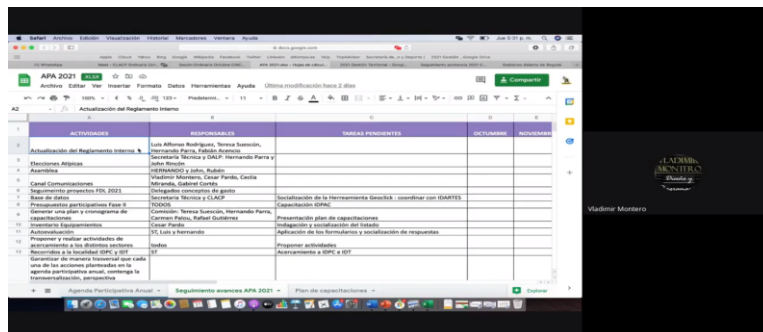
Safari Archivo Edición Visualización Historial Marcadores Ventana Ayuda

docs.google.com

APA 2021 XLSX

Archivo Editar Ver Insertar Formato Datos Herramientas Ayuda Última modificación hace 2 días

Compartir

100% Predetermi... 11

A2 Actualización del Reglamento Interno

| | A | B | C | D | E |
|---|---|---|---|---|---|
| 1 | ACTIVIDADES | RESPONSABLES | TAREAS PENDIENTES | OCTUBRE | NOVIEMBRE |
| 2 | Actualización del Reglamento Interno | Luis Alfonso Rodríguez, Teresa Suescún, Hernando Parra, Fabián Acencio | | | |
| 3 | Elecciones Atípicas | Secretaría Técnica y DALP: Hernando Parra y John Rincón | | | |
| 4 | Asamblea | HERNANDO y John, Rubén | | | |
| 5 | Canal Comunicaciones | Vladimir Montero, Cesar Pardo, Cecilia Miranda, Gabriel Cortés | | | |
| 6 | Seguimiento proyectos FDL 2021 | Delegados conceptos de gasto | | | |
| 7 | Base de datos | Secretaría Técnica y CLACP | Socialización de la Herramienta Geoclick : coordinar con IDARTES | | |
| 8 | Presupuestos participativos Fase II | TODOS | Capacitación IDPAC | | |
| 9 | Generar una plan y cronograma de capacitaciones | Comisión: Teresa Suescún, Hernando Parra, Carmen Palou, Rafael Gutiérrez | Presentación plan de capacitaciones | | |
| 10 | Inventario Equipamientos | Cesar Pardo | Indagación y socialización del listado | | |
| 11 | Autoevaluación | ST, Luis y hernando | Aplicación de los formularios y socialización de respuestas | | |
| 12 | Proponer y realizar actividades de acercamiento a los distintos sectores | todos | Proponer actividades | | |
| 13 | Recorridos a la localidad IDPC y IDT | ST | Acercamiento a IDPC e IDT | | |
| 14 | Garantizar de manera trasversal que cada una de las acciones planteadas en la agenda participativa anual, contenga la transversalización, perspectiva | | | | |

Agenda Participativa Anual | Seguimiento avances APA 2021 | Plan de capacitaciones

Explorar

VLADIMIR MONTERO

Vladimir Montero